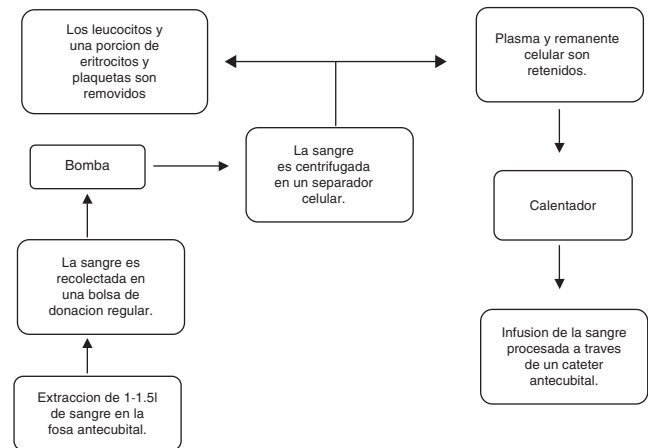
Los leucocitos y una porcion de eritrocitos y plaquetas son removidos

Plasma y remanente celular son retenidos.

Bomba

La sangre es centrifugada en un separador celular.

Calentador

La sangre es recolectada en una bolsa de donacion regular.

Infusion de la sangre procesada a traves de un cateter antecubital.

Extraccion de 1-1.5l de sangre en la fosa antecubital.